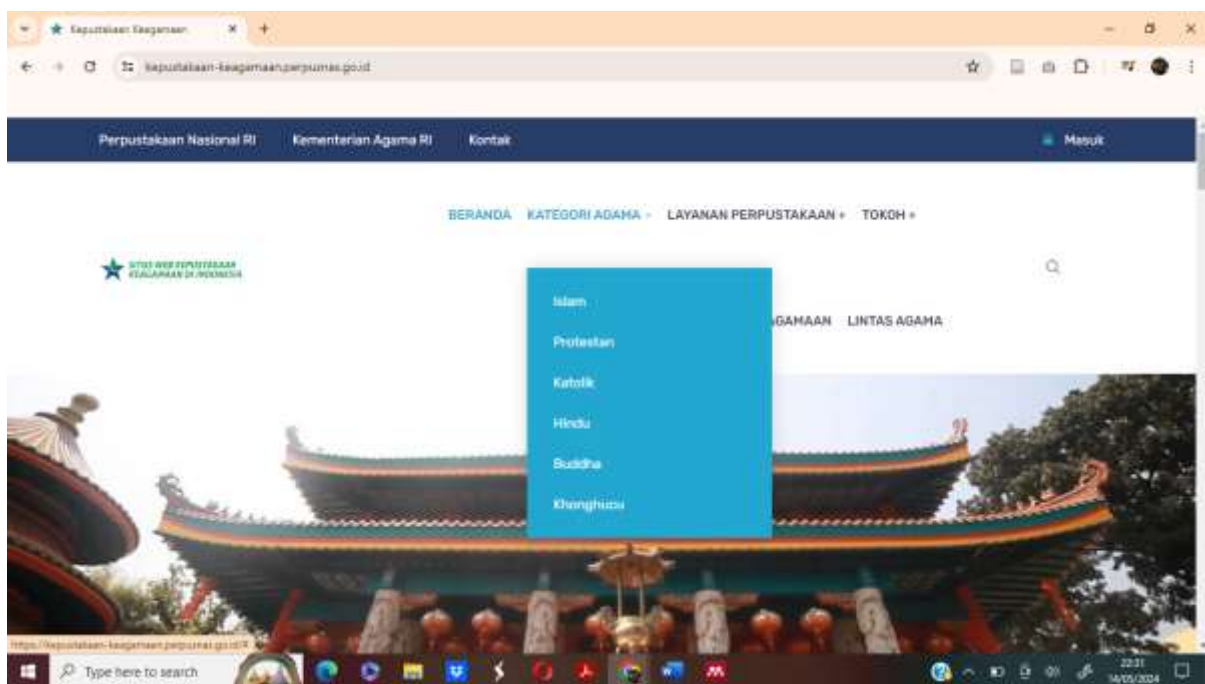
Kepustakaan Keagamaan

kepustakaan-keagamaan.perpusnas.go.id

Perpustakaan Nasional RI
Kementerian Agama RI
Kontak
Masuk

BERANDA
KATEGORI AGAMA
LAYANAN PERPUSTAKAAN
TOKOH

SITUS WEB PERPUSTAKAAN KEAGAMAAN DI INDONESIA

Islam
Protestan
Katolik
Hindu
Buddha
Khonghucu

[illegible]AGAMAAN
LINTAS AGAMA

https://kepustakaan-keagamaan.perpusnas.go.id/#

Type here to search

22:31
14/05/2024